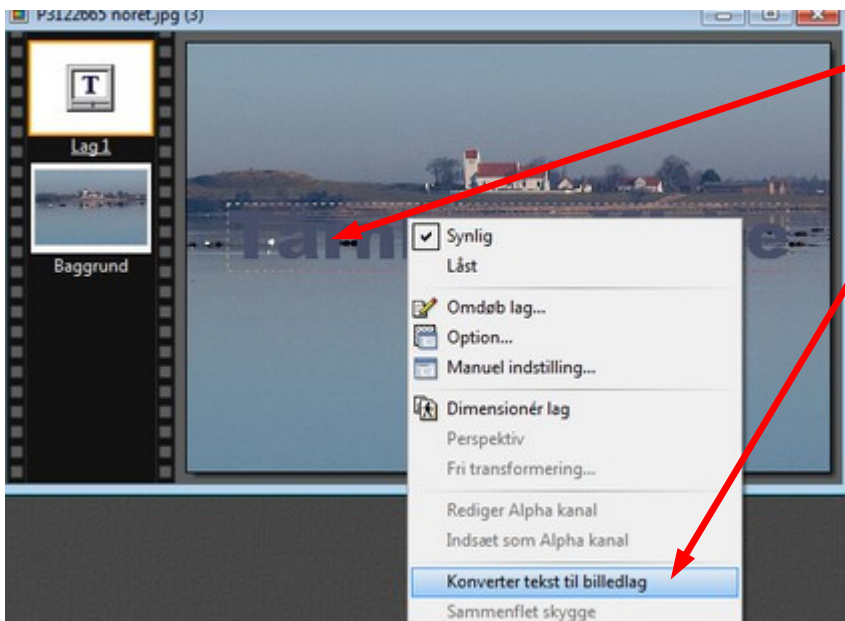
P3122665 noret.jpg (3)

Lag 1

Baggrund

Synlig
Låst
Omdøb lag...
Option...
Manuel indstilling...
Dimensionér lag
Perspektiv
Fri transformering...
Rediger Alpha kanal
Indsæt som Alpha kanal
Konverter tekst til billedlag
Sammenflet skygge